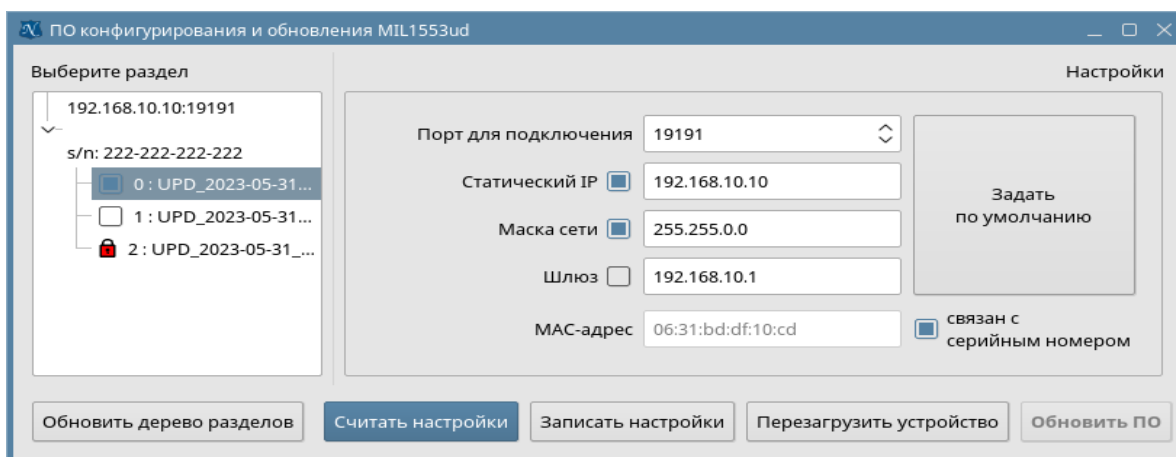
ПО конфигурирования и обновления MIL1553ud

Выберите раздел

192.168.10.10:19191

s/n: 222-222-222-222

0 : UPD_2023-05-31...

1 : UPD_2023-05-31...

2 : UPD_2023-05-31_...

Настройки

Порт для подключения 19191

Статический IP 192.168.10.10

Маска сети 255.255.0.0

Шлюз 192.168.10.1

MAC-адрес 06:31:bd:df:10:cd

Задать по умолчанию

связан с серийным номером

Обновить дерево разделов

Считать настройки

Записать настройки

Перезагрузить устройство

Обновить ПО